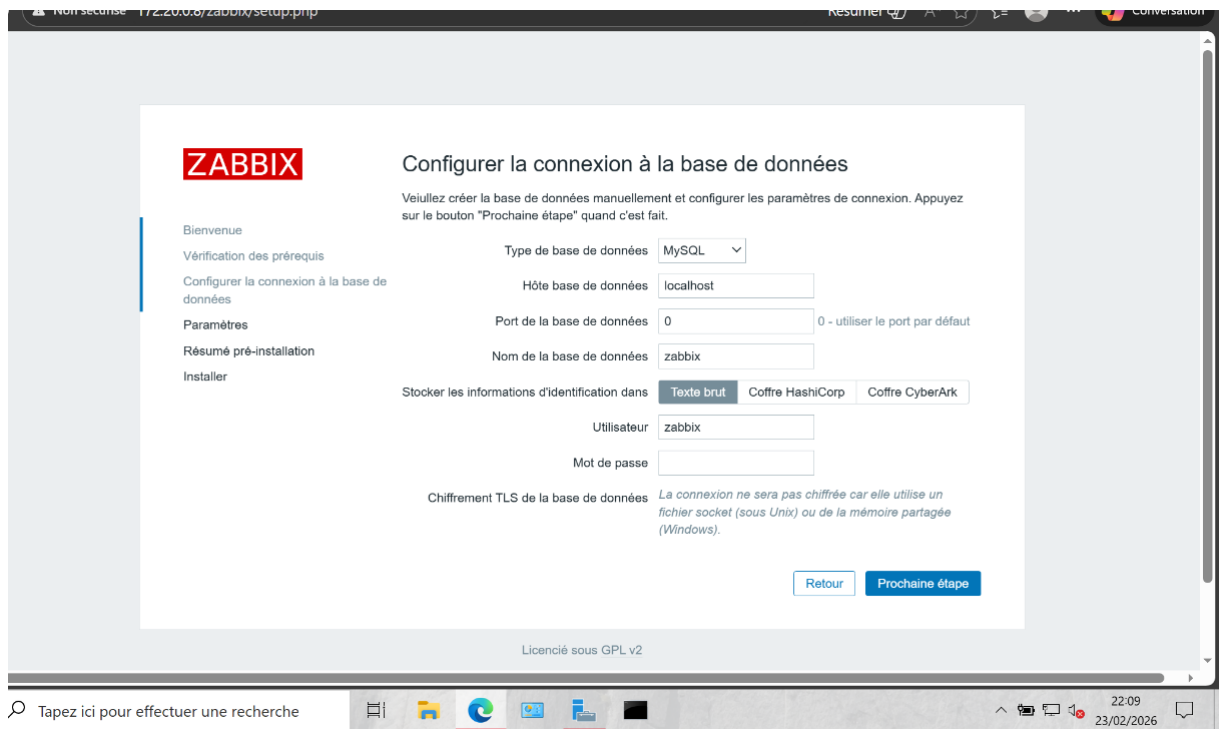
Non sécurisé 172.20.0.8/zabbix/setup.php

Résumer

Conversation

ZABBIX

Bienvenue

Vérification des prérequis

Configurer la connexion à la base de données

Paramètres

Résumé pré-installation

Installer

Configurer la connexion à la base de données

Veuillez créer la base de données manuellement et configurer les paramètres de connexion. Appuyez sur le bouton "Prochaine étape" quand c'est fait.

Type de base de données MySQL

Hôte base de données localhost

Port de la base de données 0 0 - utiliser le port par défaut

Nom de la base de données zabbix

Stocker les informations d'identification dans Texte brut Coffre HashiCorp Coffre CyberArk

Utilisateur zabbix

Mot de passe

Chiffrement TLS de la base de données La connexion ne sera pas chiffrée car elle utilise un fichier socket (sous Unix) ou de la mémoire partagée (Windows).

Retour Prochaine étape

Licencié sous GPL v2

Tapez ici pour effectuer une recherche

22:09
23/02/2026